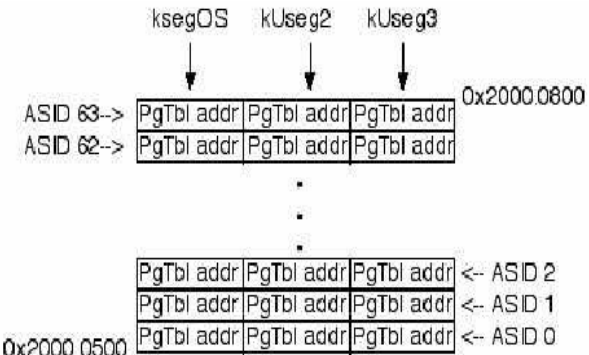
ksegOS kUseg2 kUseg3

0x2000.0800

| | | | |
|---|---|---|---|
| ASID 63--> | PgTbl addr | PgTbl addr | PgTbl addr |
| ASID 62--> | PgTbl addr | PgTbl addr | PgTbl addr |

.
.
.

| | | | |
|---|---|---|---|
| PgTbl addr | PgTbl addr | PgTbl addr | <-- ASID 2 |
| PgTbl addr | PgTbl addr | PgTbl addr | <-- ASID 1 |
| PgTbl addr | PgTbl addr | PgTbl addr | <-- ASID 0 |

0x2000.0500